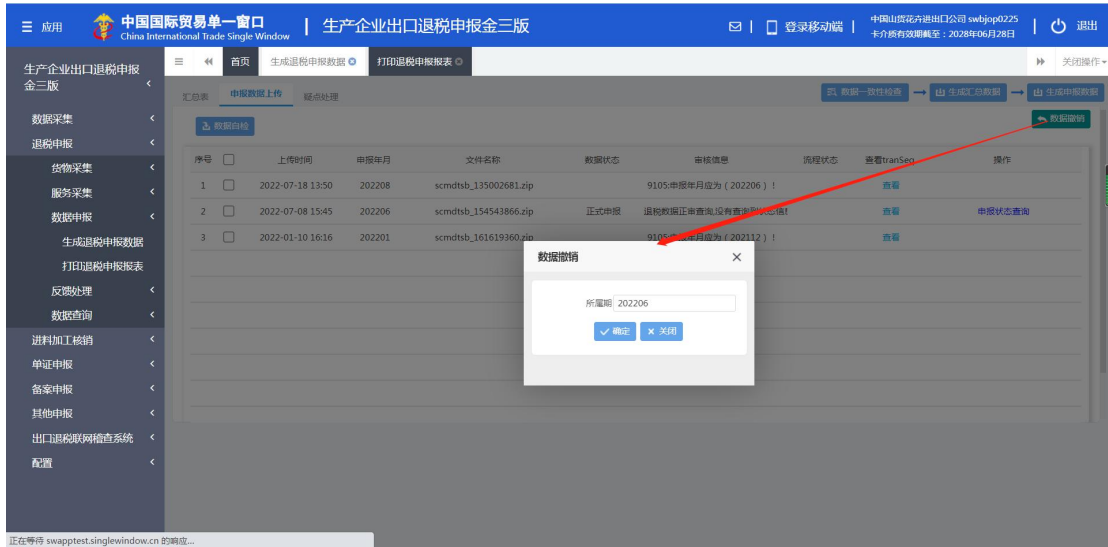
应用 中国国际贸易单一窗口 China International Trade Single Window | 生产企业出口退税申报金三版

登录移动端 | 中国山货花卉进出口公司 swbjop0225 卡介质有效期截至：2028年06月28日 | 退出

生产企业出口退税申报金三版

数据采集
退税申报
货物采集
服务采集
数据申报
生成退税申报数据
打印退税申报报表
反馈处理
数据查询
进料加工核销
单证申报
备案申报
其他申报
出口退税联网稽查系统
配置

首页 生成退税申报数据 打印退税申报报表 关闭操作

汇总表 申报数据上传 疑点处理

数据一致性检查 生成汇总数据 生成申报数据

数据自检 数据撤销

| 序号 | | 上传时间 | 申报年月 | 文件名称 | 数据状态 | 审核信息 | 流程状态 | 查看tranSeq | 操作 |
|---|---|---|---|---|---|---|---|---|---|
| 1 | | 2022-07-18 13:50 | 202208 | scmdtsb_135002681.zip | | 9105:申报年月应为（202206）！ | | 查看 | |
| 2 | | 2022-07-08 15:45 | 202206 | scmdtsb_154543866.zip | 正式申报 | 退税数据正审查询,没有查审批状态信! | | 查看 | 申报状态查询 |
| 3 | | 2022-01-10 16:16 | 202201 | scmdtsb_161619360.zip | | 9105:申报年月应为（202112）！ | | 查看 | |

数据撤销 ×

所属期 202206

确定 关闭

正在等待 swapptest.singlewindow.cn 的响应...